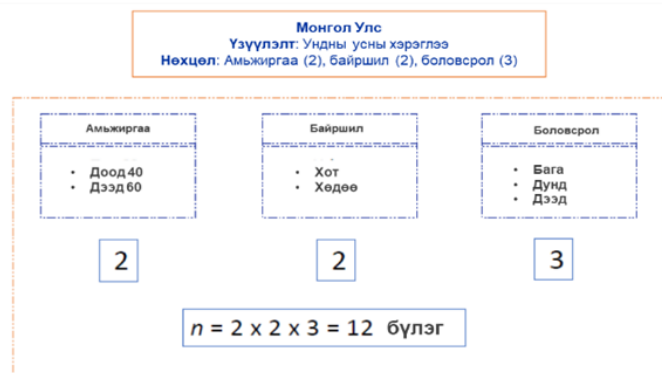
Монгол Улс
Үзүүлэлт: Ундны усны хэрэглээ
Нөхцөл: Амьжиргаа (2), байршил (2), боловсрол (3)

Амьжиргаа

- Доод 40
- Дээд 60

Байршил

- Хот
- Хөдөө

Боловсрол

- Бага
- Дунд
- Дээд

2

2

3

$n = 2 \times 2 \times 3 = 12$ бүлэг